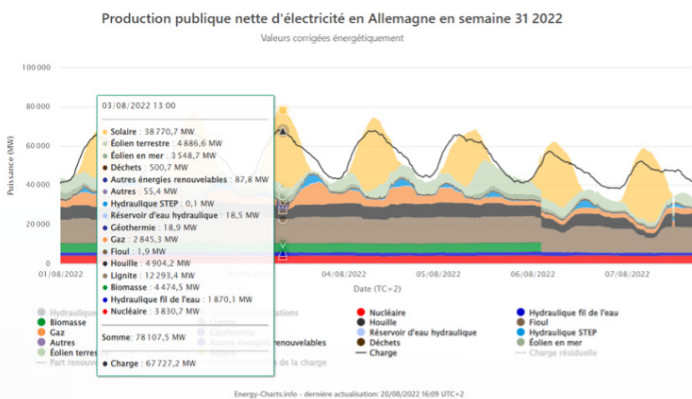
Production publique nette d'électricité en Allemagne en semaine 31 2022

Valeurs corrigées énergétiquement

100 000
80 000
60 000
40 000
20 000
0

Puissance (MW)

01/08/2022
04/08/2022
05/08/2022
06/08/2022
07/08/2022

Date (TC+2)

03/08/2022 13:00

Solaire : 38 770,7 MW
Éolien terrestre : 4 886,6 MW
Éolien en mer : 3 548,7 MW
Déchets : 500,7 MW
Autres énergies renouvelables : 87,8 MW
Autres : 55,4 MW
Hydraulique STEP : 0,1 MW
Réservoir d'eau hydraulique : 18,5 MW
Géothermie : 18,9 MW
Gaz : 2 845,3 MW
Fioul : 1,9 MW
Houille : 4 904,2 MW
Lignite : 12 293,4 MW
Biomasse : 4 474,5 MW
Hydraulique fil de l'eau : 1 870,1 MW
Nucléaire : 3 830,7 MW

Somme : 78 107,5 MW

Charge : 67 727,2 MW

Hydraulique
Biomasse
Gaz
Autres
Éolien terrestre
Part renouv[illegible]
Nucléaire
Houille
Réservoir d'eau hydraulique
Déchets
Charge
Hydraulique fil de l'eau
Fioul
Hydraulique STEP
Éolien en mer
Charge résiduelle

Energy-Charts.info - dernière actualisation: 20/08/2022 16:09 UTC+2